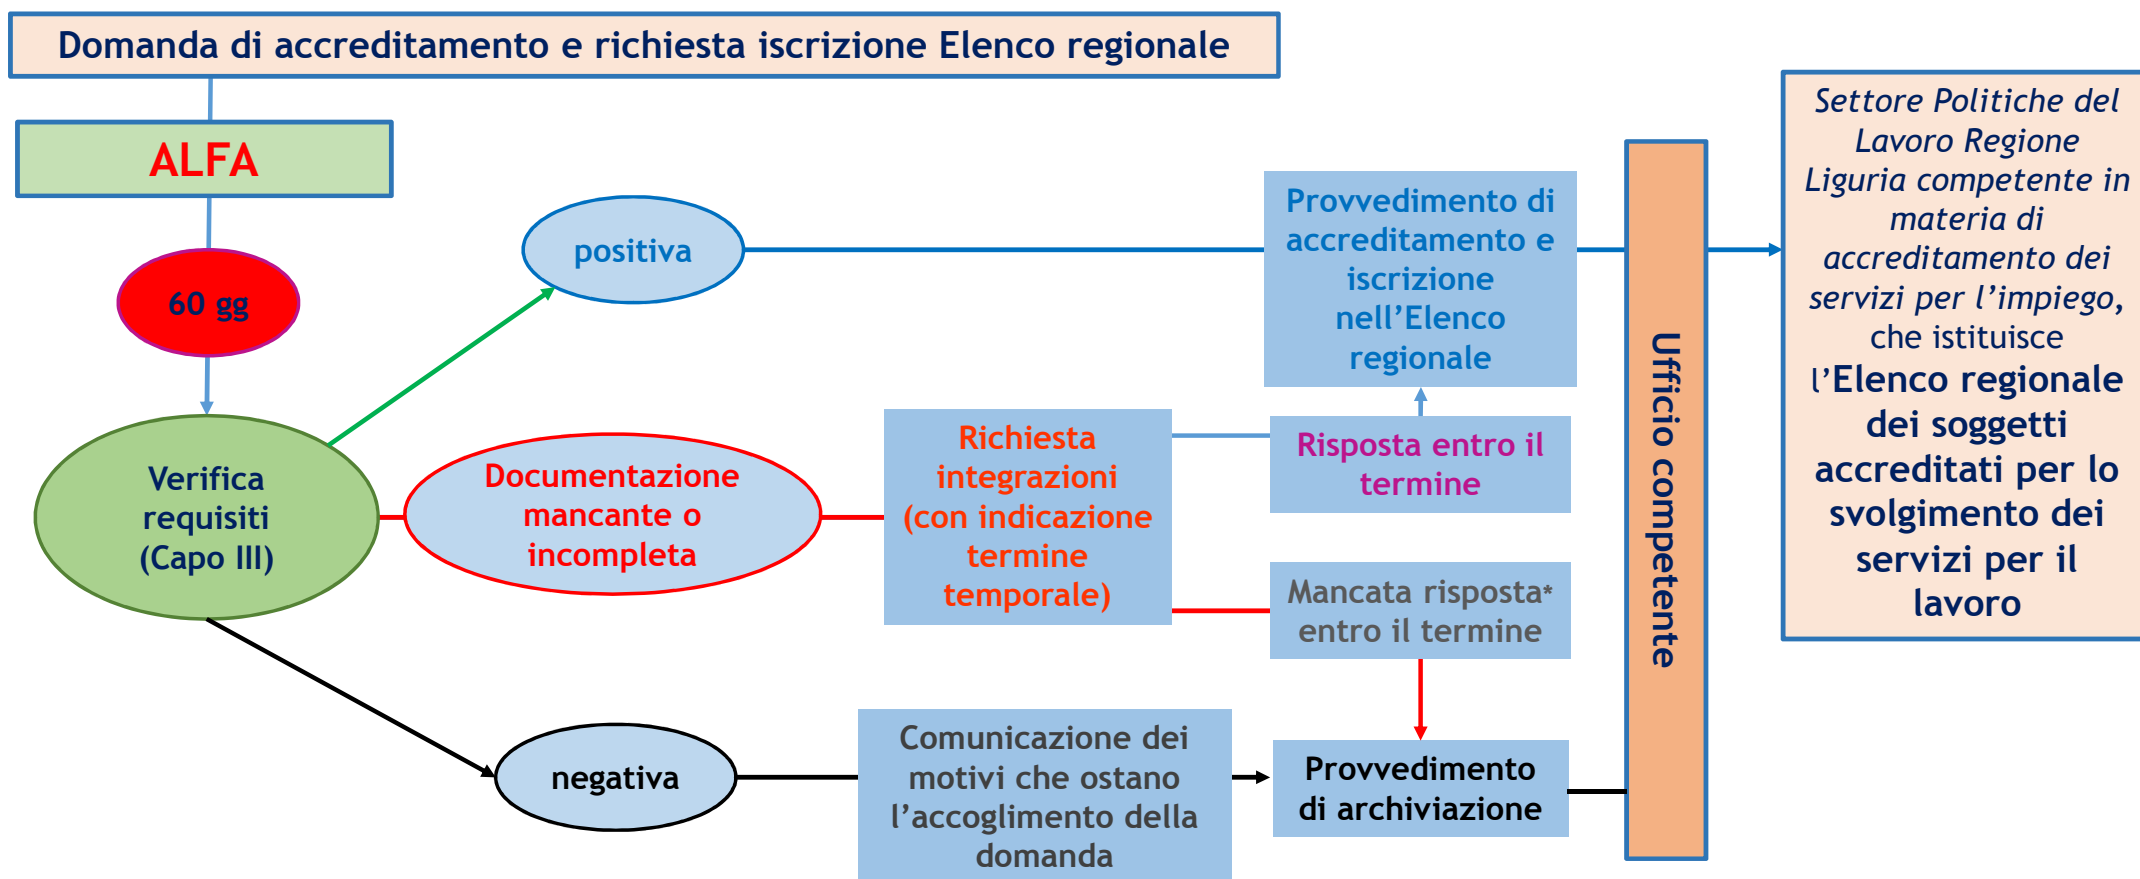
Domanda di accreditamento e richiesta iscrizione Elenco regionale

ALFA

60 gg

Verifica requisiti (Capo III)

positiva

Provvedimento di accreditamento e iscrizione nell'Elenco regionale

Documentazione mancante o incompleta

Richiesta integrazioni (con indicazione termine temporale)

Risposta entro il termine

Mancata risposta* entro il termine

negativa

Comunicazione dei motivi che ostano l'accoglimento della domanda

Provvedimento di archiviazione

Ufficio competente

Settore Politiche del Lavoro Regione Liguria competente in materia di accreditamento dei servizi per l'impiego, che istituisce l'Elenco regionale dei soggetti accreditati per lo svolgimento dei servizi per il lavoro